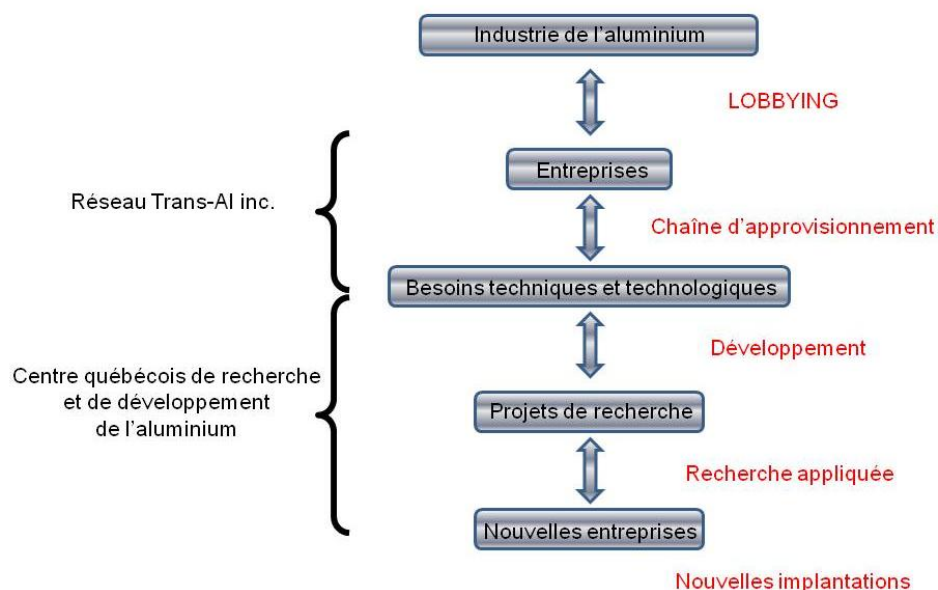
Industrie de l'aluminium

LOBBYING

Réseau Trans-Al inc.

Entreprises

Chaîne d'approvisionnement

Besoins techniques et technologiques

Centre québécois de recherche et de développement de l'aluminium

Développement

Projets de recherche

Recherche appliquée

Nouvelles entreprises

Nouvelles implantations